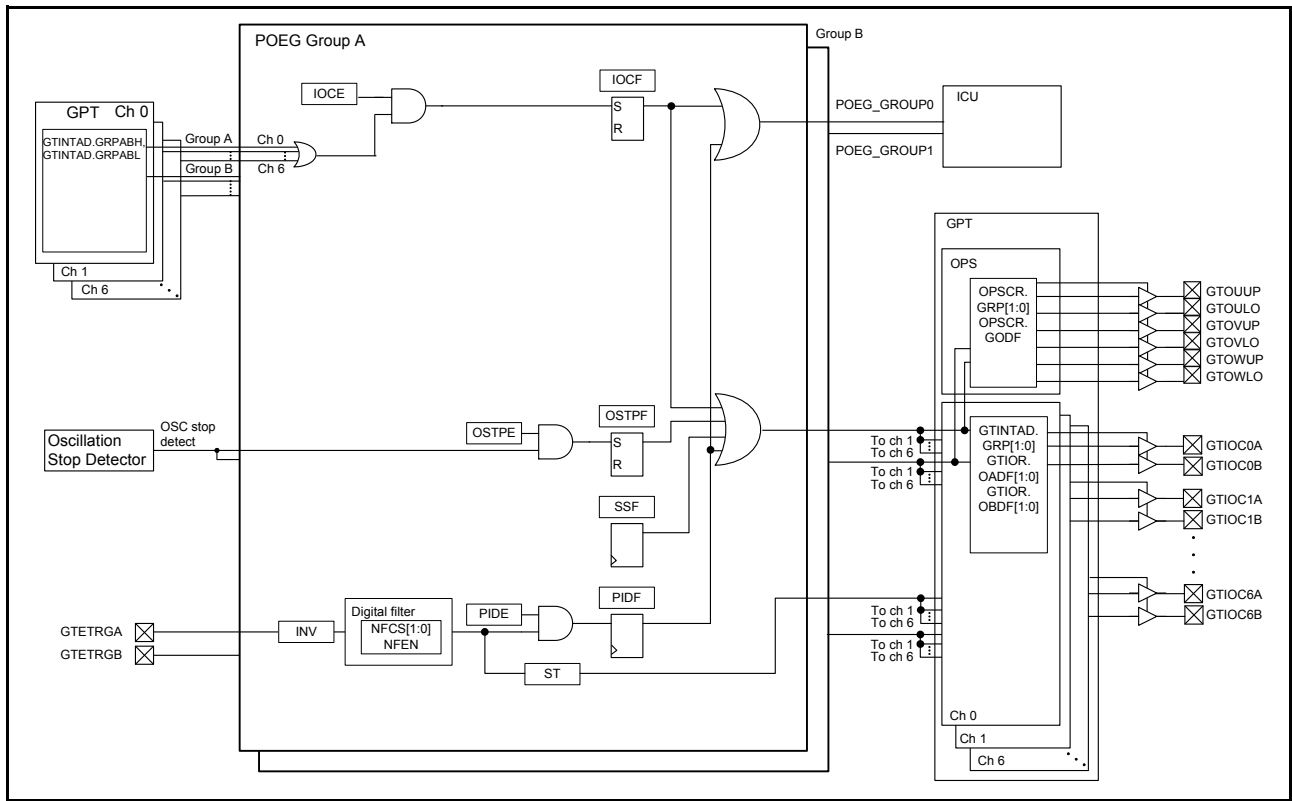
POEG Group A

Group B

GPT Ch 0

GTINTAD.GRPABH, GTINTAD.GRPABL

Group A

Group B

Ch 0

Ch 6

Ch 1

Ch 6

IOCE

IOCF

S

R

POEG_GROUP0

POEG_GROUP1

ICU

GPT

OPS

OPSCR. GRP[1:0] OPSCR. GODF

GTOUUP

GTOULO

GTOVUP

GTOVLO

GTOWUP

GTOWLO

Oscillation Stop Detector

OSC stop detect

OSTPE

OSTPF

S

R

To ch 1

To ch 6

To ch 1

To ch 6

GTINTAD. GRP[1:0] GTIOR. OADF[1:0] GTIOR. OBDF[1:0]

GTIOC0A

GTIOC0B

GTIOC1A

GTIOC1B

SSF

GTETRGA

GTETRGB

INV

Digital filter

NFCS[1:0] NFEN

PIDE

PIDF

ST

To ch 1

To ch 6

To ch 1

To ch 6

GTIOC6A

GTIOC6B

Ch 0

Ch 1

Ch 6